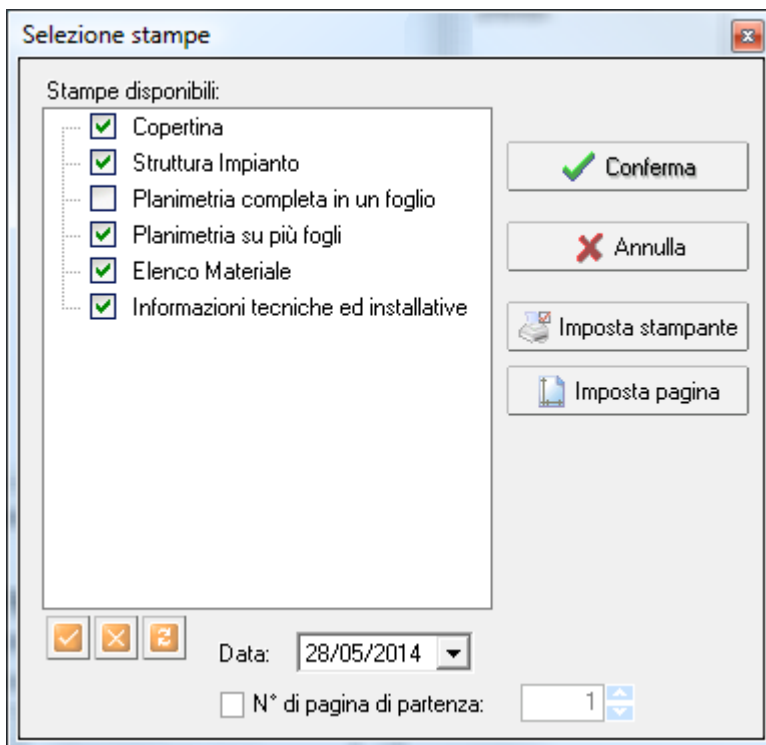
Selezione stampe

Stampe disponibili:

Copertina

Struttura Impianto

Planimetria completa in un foglio

Planimetria su più fogli

Elenco Materiale

Informazioni tecniche ed installative

Conferma

Annulla

Imposta stampante

Imposta pagina

Data: 28/05/2014

N° di pagina di partenza: 1